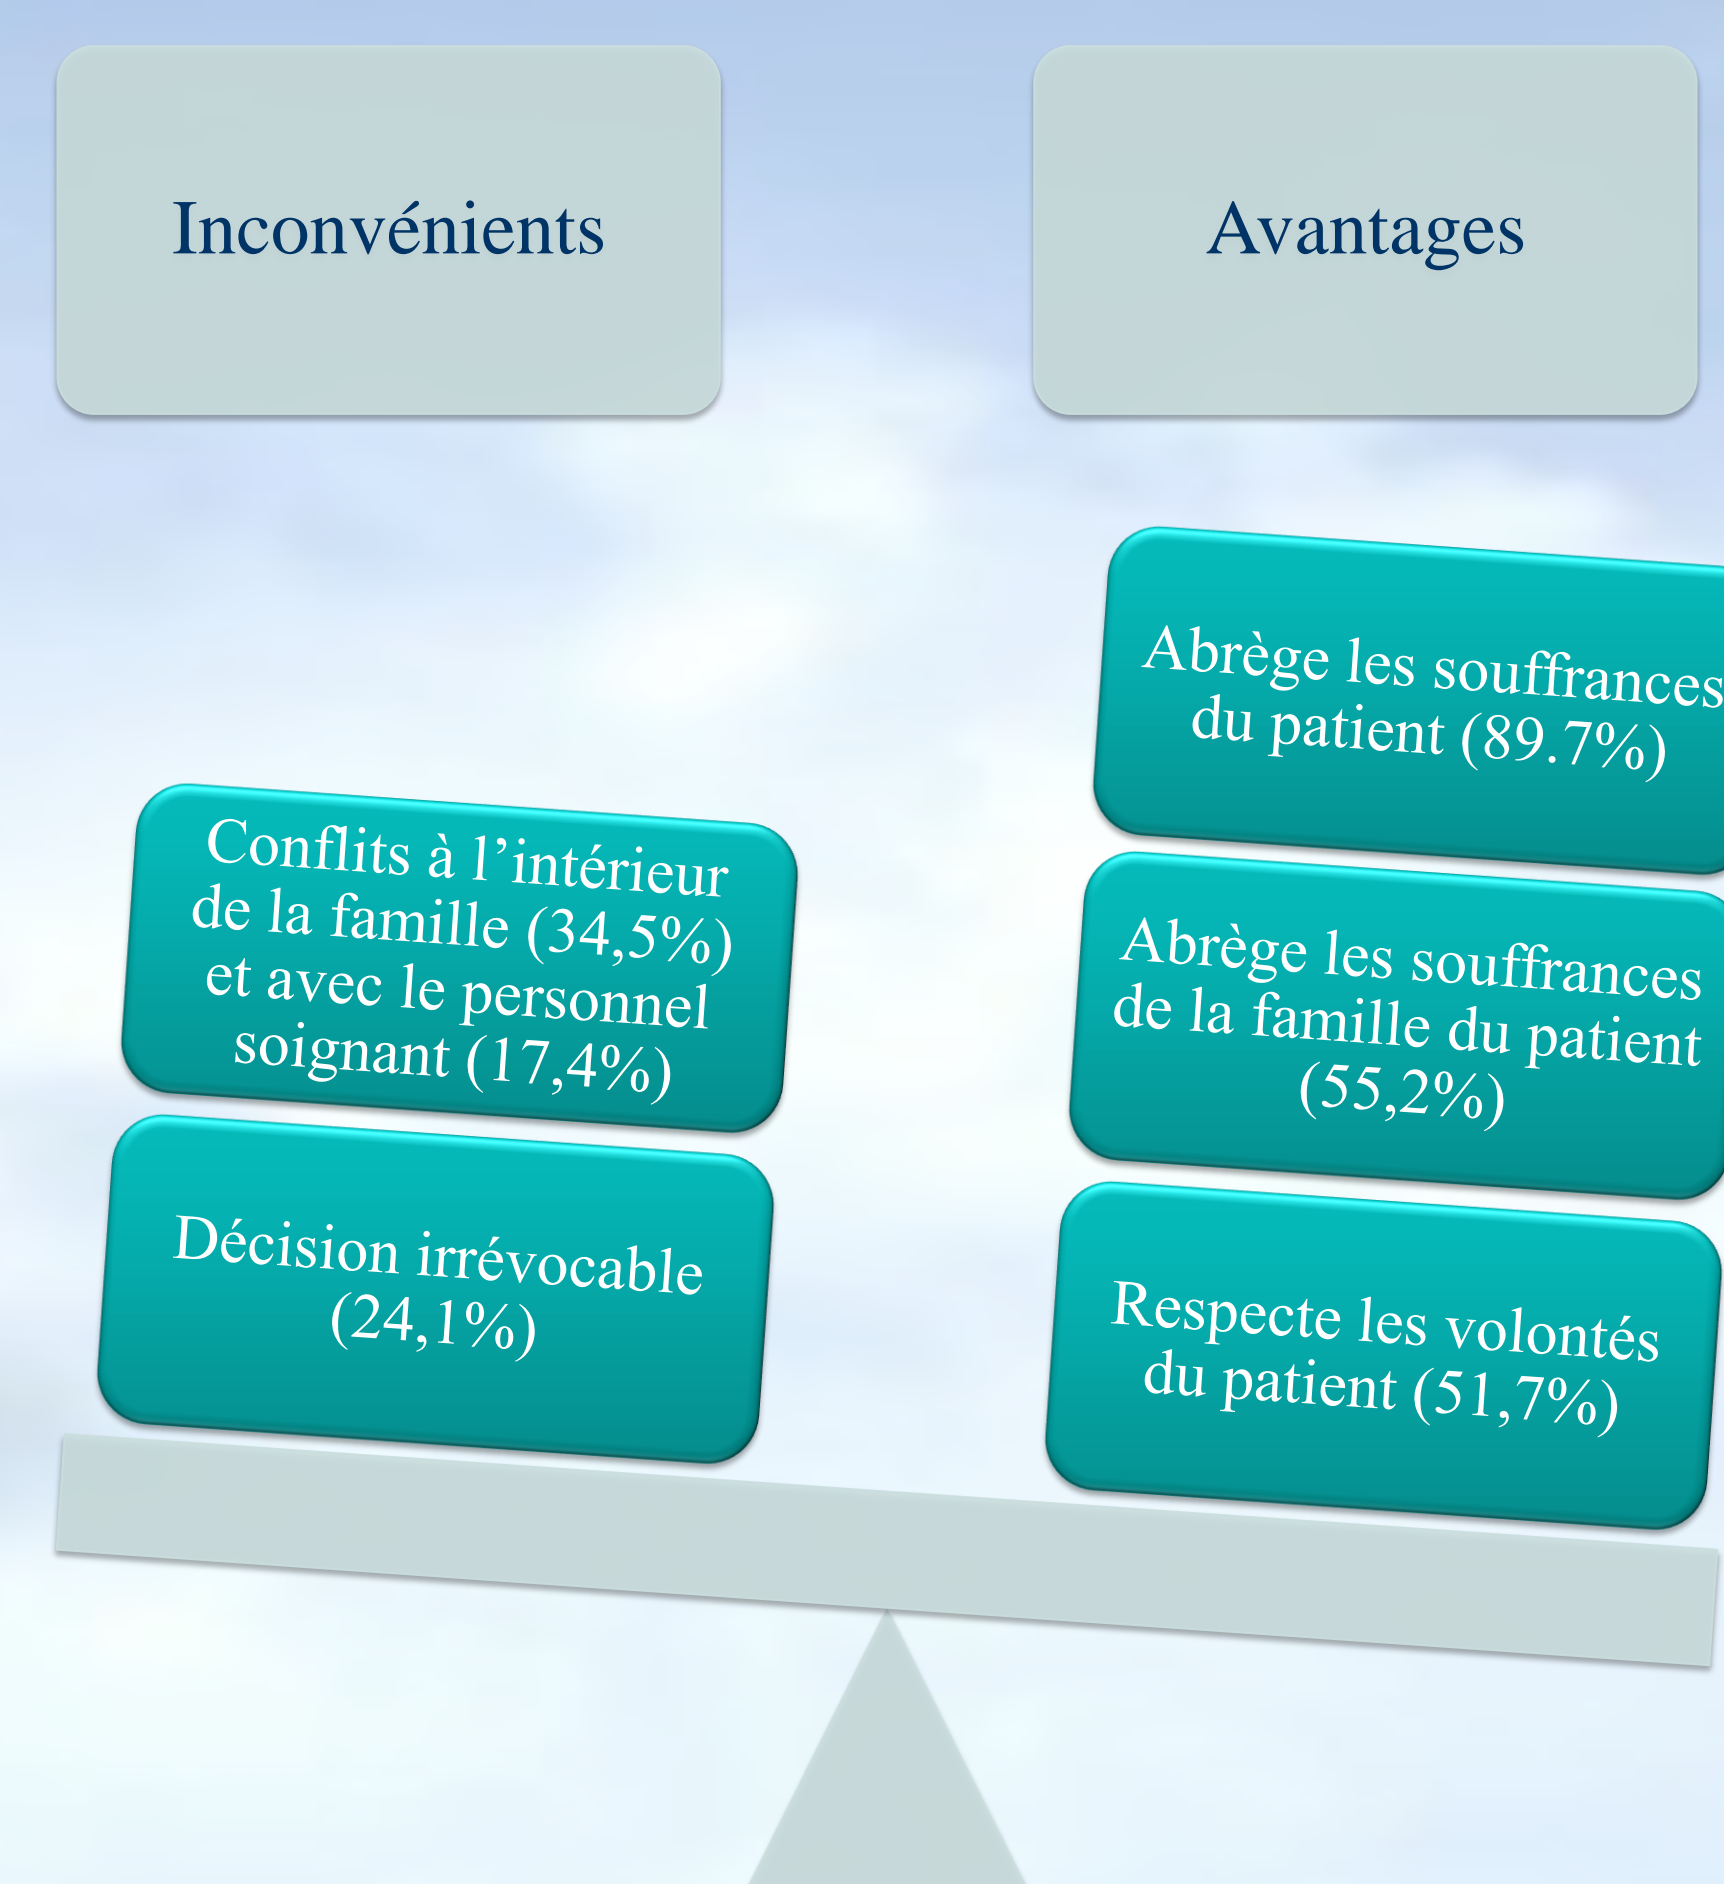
Inconvénients

Conflits à l’intérieur de la famille (34,5%) et avec le personnel soignant (17,4%)

Décision irrévocable (24,1%)

Avantages

Abrège les souffrances du patient (89.7%)

Abrège les souffrances de la famille du patient (55,2%)

Respecte les volontés du patient (51,7%)